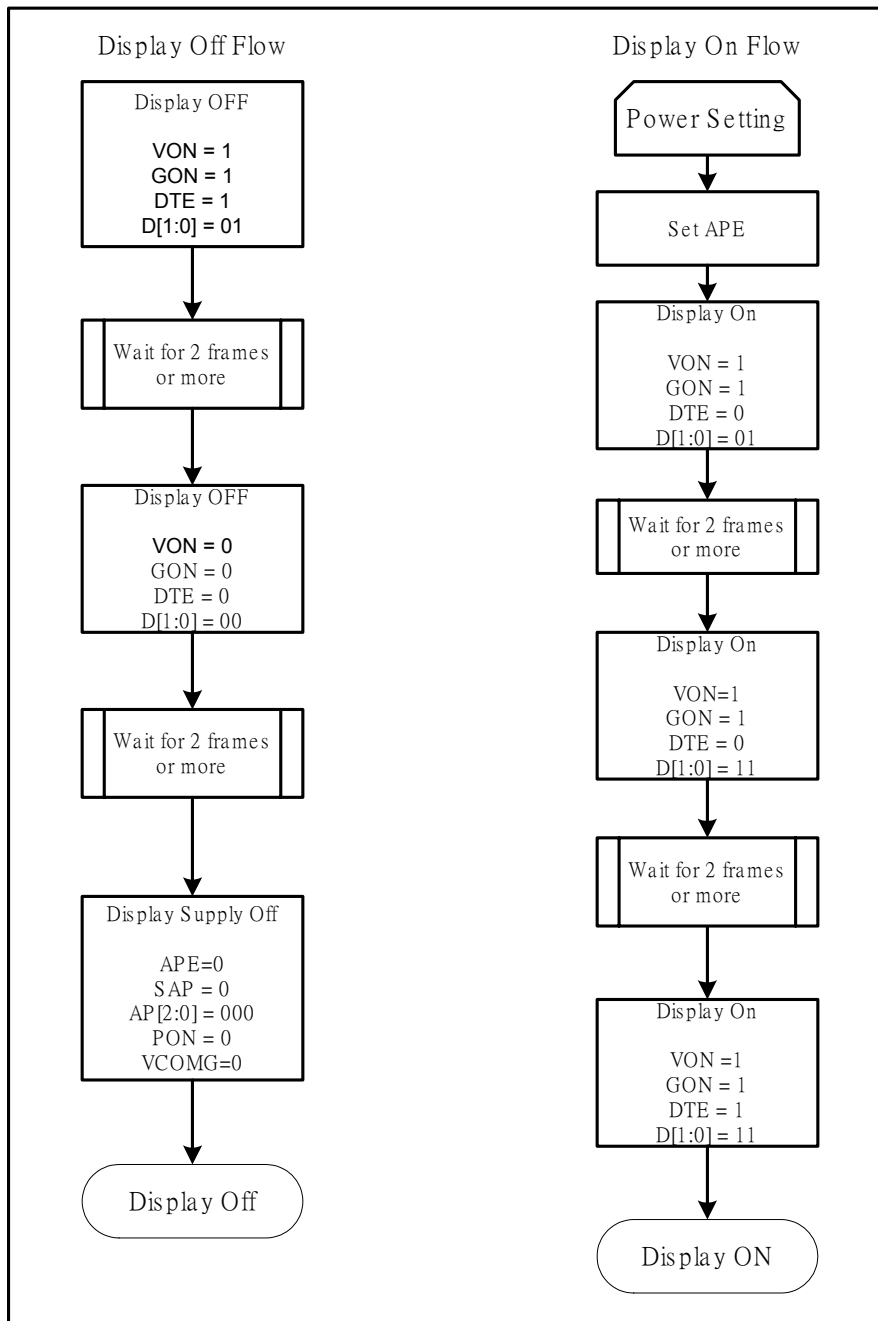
Display Off Flow

Display OFF

VON = 1
GON = 1
DTE = 1
D[1:0] = 01

Wait for 2 frames or more

Display OFF

VON = 0
GON = 0
DTE = 0
D[1:0] = 00

Wait for 2 frames or more

Display Supply Off

APE=0
SAP = 0
AP[2:0] = 000
PON = 0
VCOMG=0

Display Off

Display On Flow

Power Setting

Set APE

Display On

VON = 1
GON = 1
DTE = 0
D[1:0] = 01

Wait for 2 frames or more

Display On

VON=1
GON = 1
DTE = 0
D[1:0] = 11

Wait for 2 frames or more

Display On

VON =1
GON = 1
DTE = 1
D[1:0] = 11

Display ON